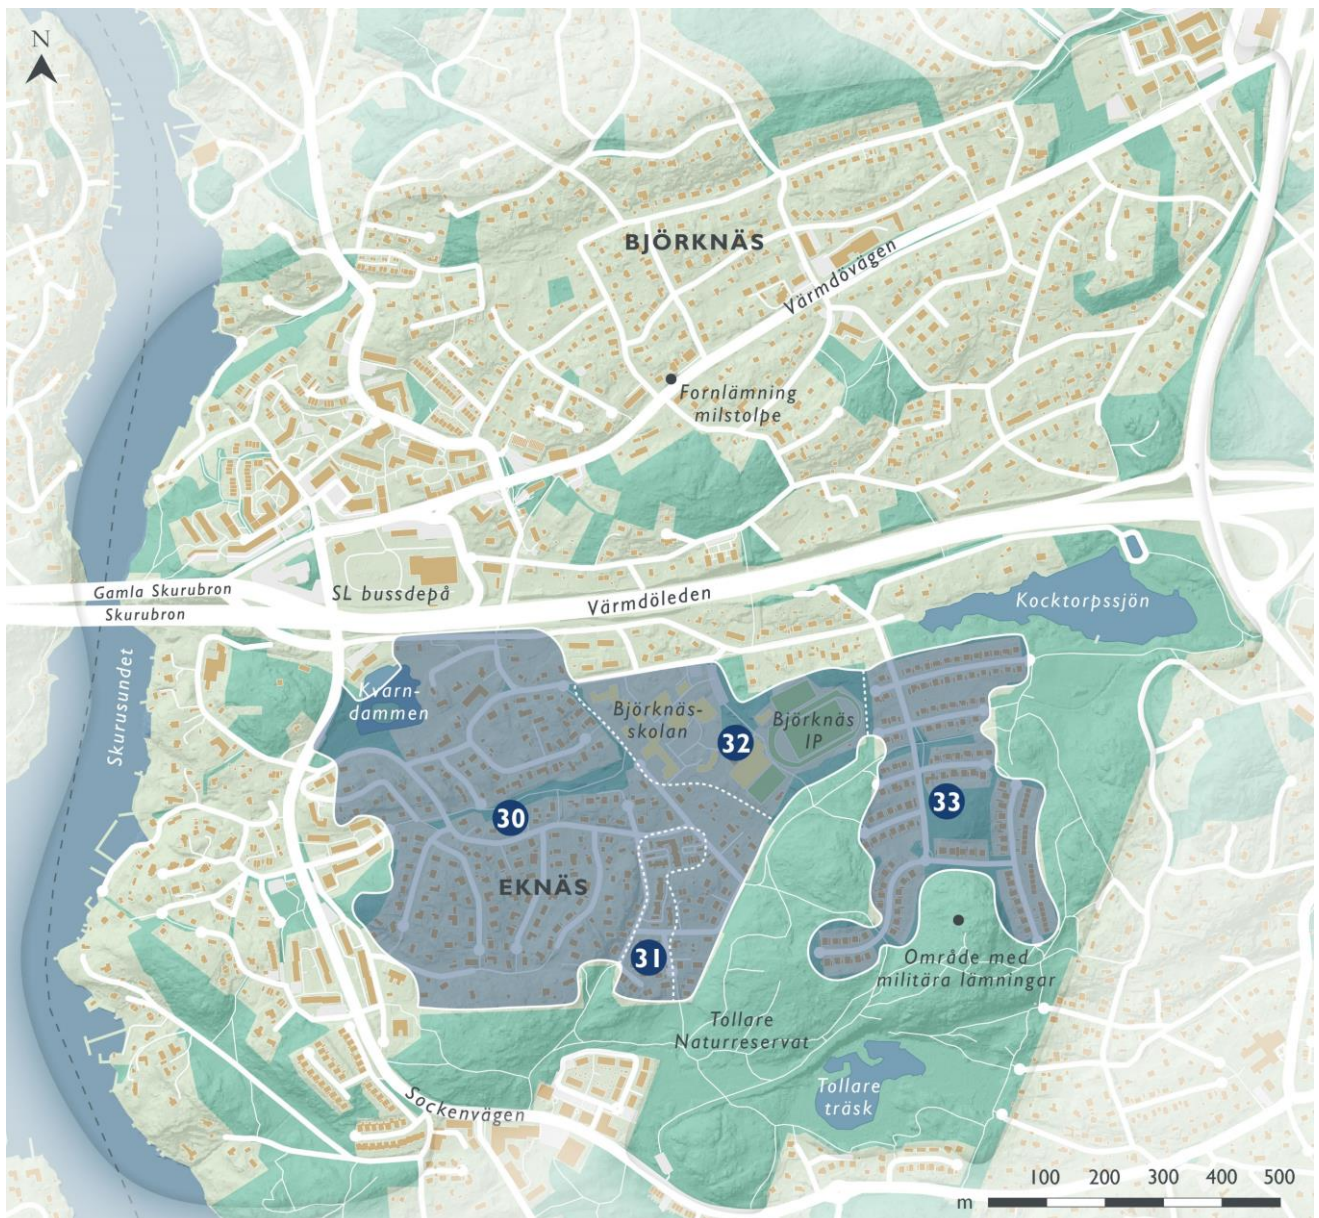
N

BJÖRKNÄS

Värmdövägen

Fornlämning milstolpe

Gamla Skurubron

Skurubron

SL bussdepå

Värmdöleden

Kocktorpssjön

Skurusundet

Kvarndammen

Björknässkolan

Björknäs IP

32

33

30

EKNÄS

31

Område med militära lämningar

Tollare Naturreservat

Tollare träsk

Sockenvägen

m 100 200 300 400 500